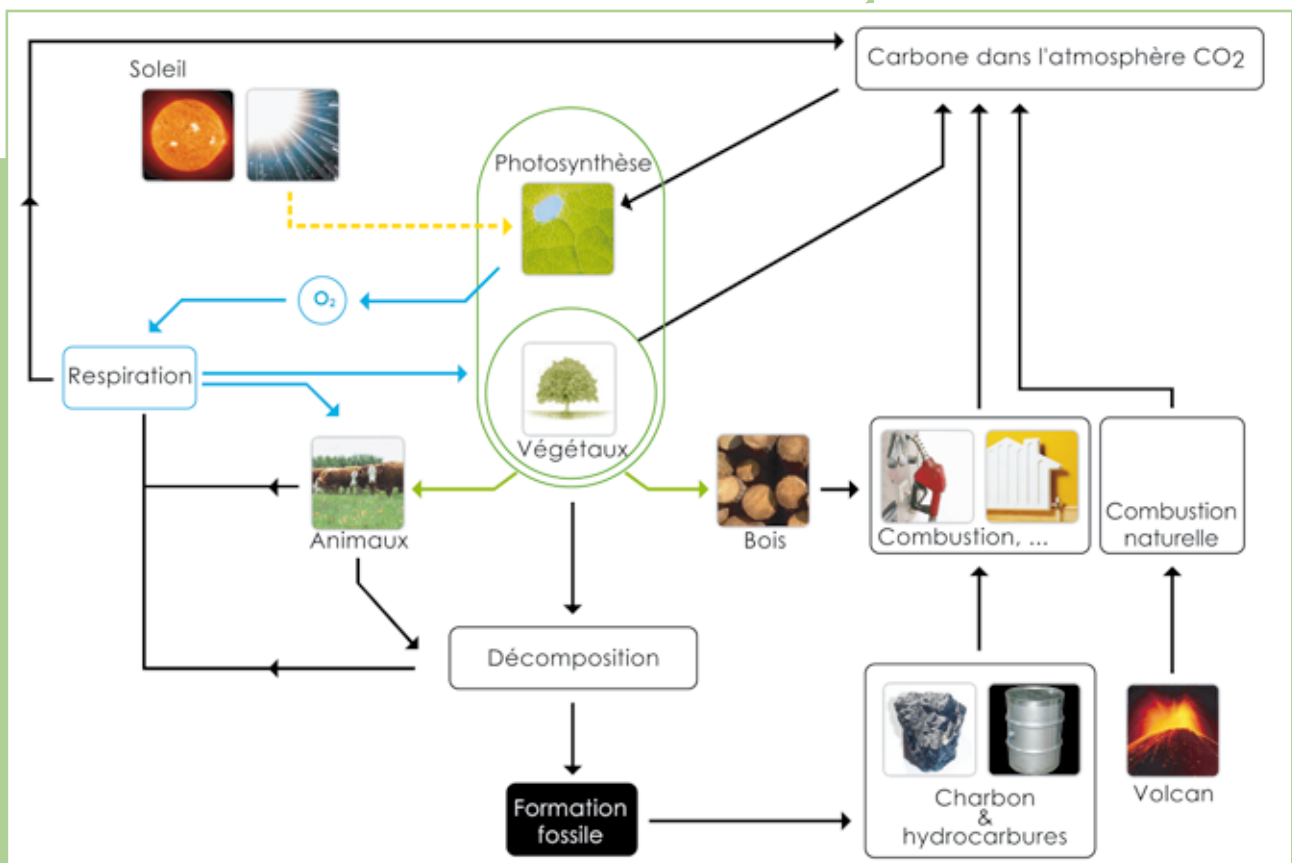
Carbone dans l'atmosphère $CO_2$

Soleil

Photosynthèse

$O_2$

Respiration

Végétaux

Animaux

Bois

Combustion, ...

Combustion naturelle

Décomposition

Formation fossile

Charbon & hydrocarbures

Volcan